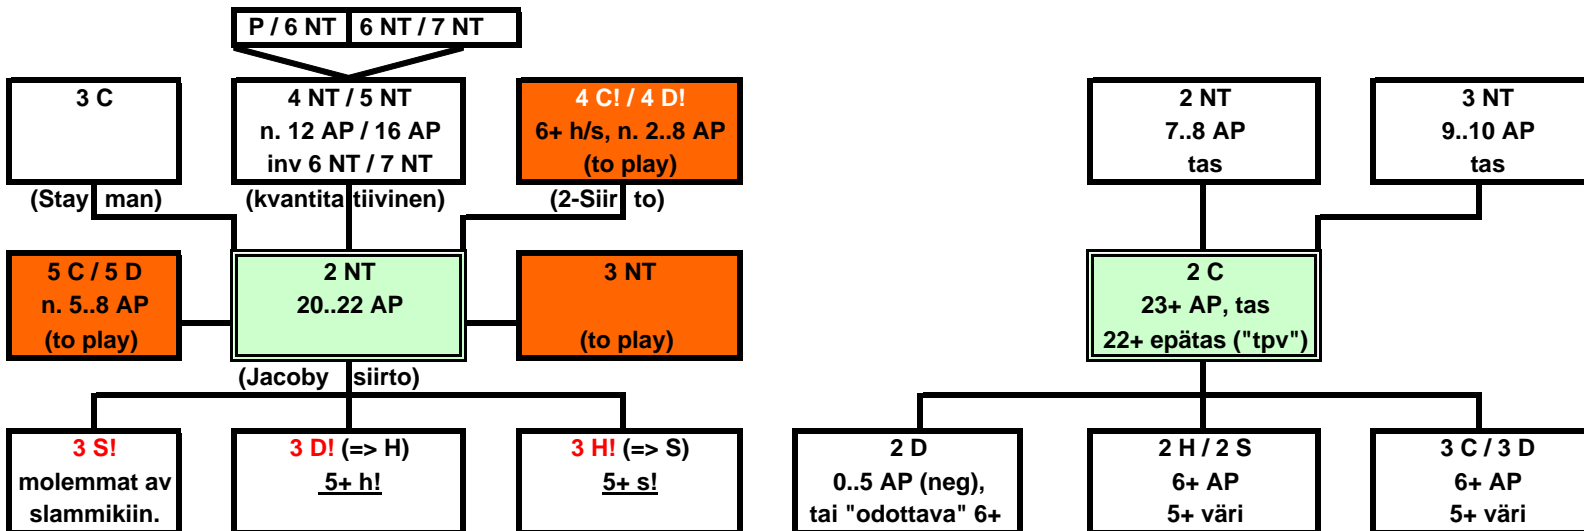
P / 6 NT | 6 NT / 7 NT

3 C

(Stay man)

4 NT / 5 NT
n. 12 AP / 16 AP
inv 6 NT / 7 NT

(kvantita tiivinen)

4 C! / 4 D!
6+ h/s, n. 2..8 AP
(to play)

(2-Siir to)

5 C / 5 D
n. 5..8 AP
(to play)

2 NT
20..22 AP

3 NT

(to play)

(Jacoby siirto)

3 S!
molemmat av
slammikiin.

3 D! (=> H)
5+ h!

3 H! (=> S)
5+ s!

2 NT
7..8 AP
tas

3 NT
9..10 AP
tas

2 C
23+ AP, tas
22+ epätas ("tpv")

2 D
0..5 AP (neg),
tai "odottava" 6+

2 H / 2 S
6+ AP
5+ väri

3 C / 3 D
6+ AP
5+ väri